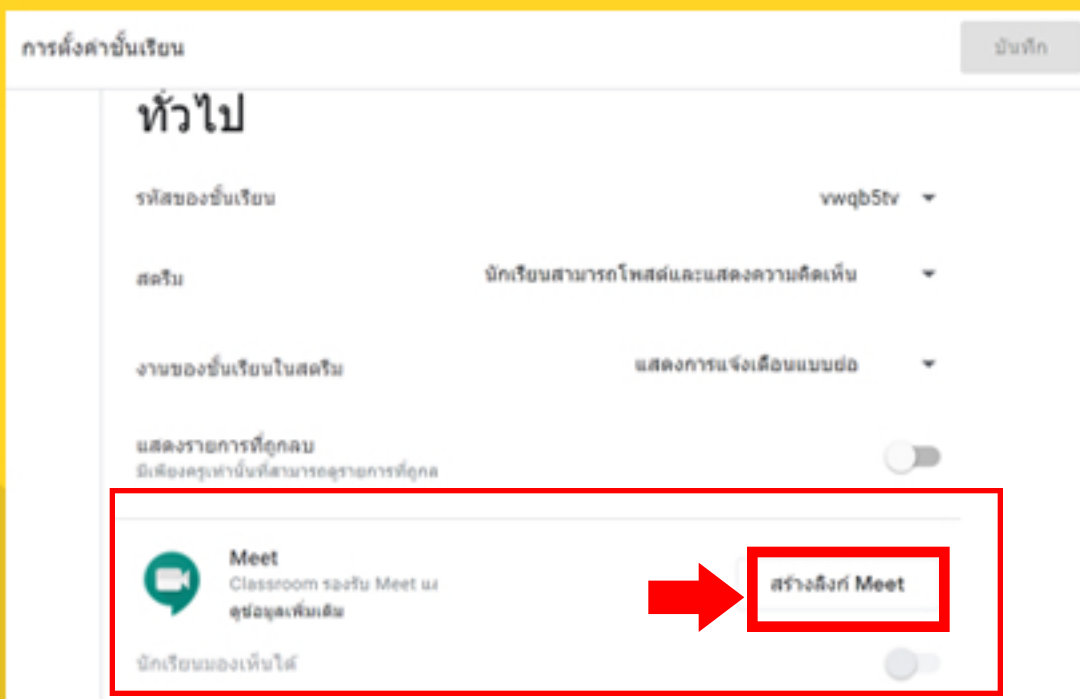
การตั้งค่าชั้นเรียน

บันทึก

ทั่วไป

รหัสของชั้นเรียน

vwqb5tv

สตรีม

นักเรียนสามารถโพสต์และแสดงความคิดเห็น

งานของชั้นเรียนในสตรีม

แสดงการแจ้งเตือนแบบย่อ

แสดงรายการที่ถูกลบ
มีเพียงครูเท่านั้นที่สามารถดูรายการที่ถูก

Meet
Classroom รองรับ Meet แ
ดูข้อมูลเพิ่มเติม

สร้างลิงก์ Meet

นักเรียนมองเห็นได้